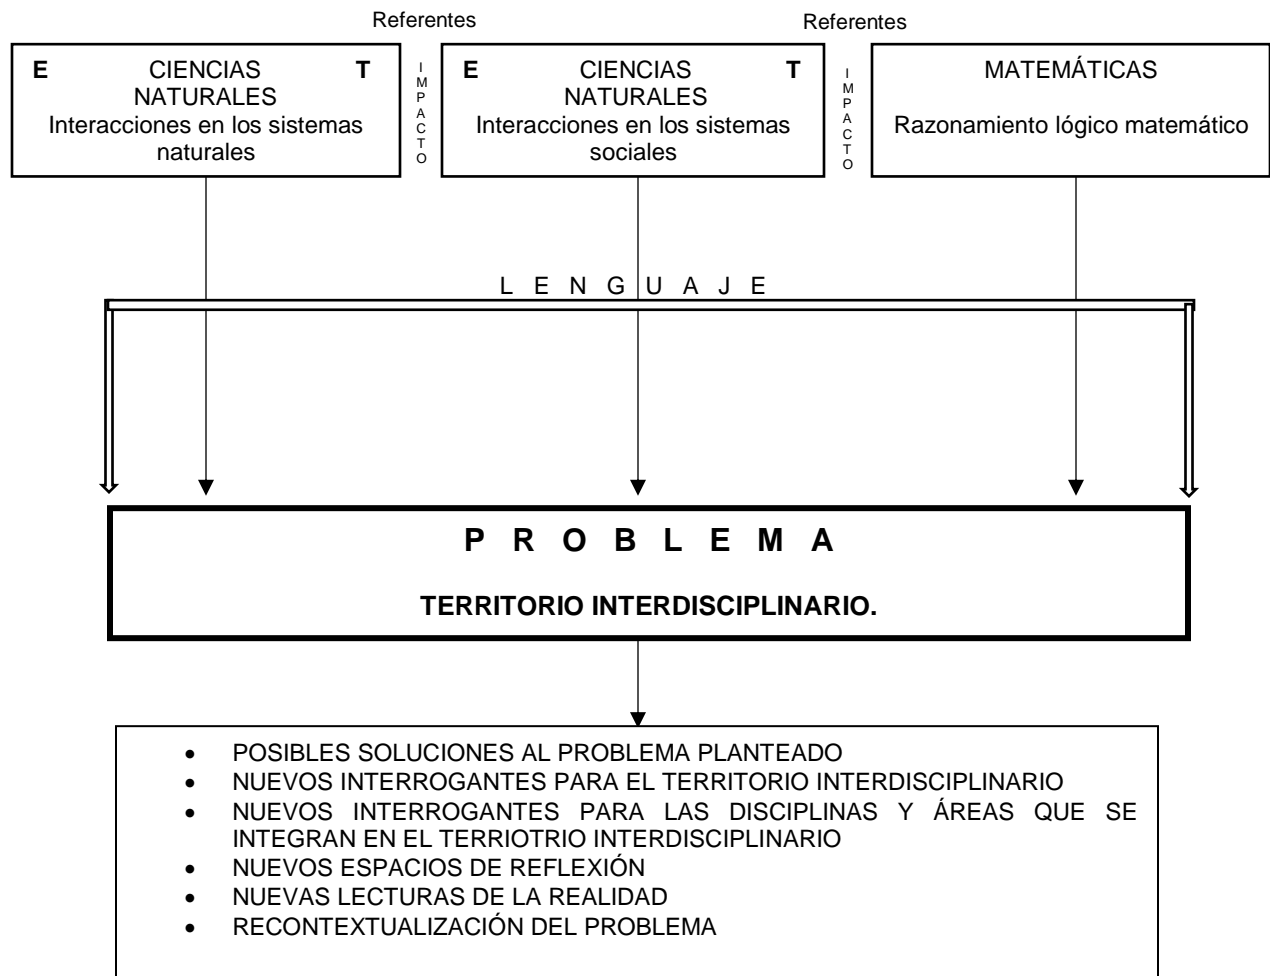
Referentes

Referentes

E CIENCIAS NATURALES T
Interacciones en los sistemas naturales

IMPACTO

E CIENCIAS NATURALES T
Interacciones en los sistemas sociales

IMPACTO

MATEMÁTICAS

Razonamiento lógico matemático

L E N G U A J E

P R O B L E M A

TERRITORIO INTERDISCIPLINARIO.

- POSIBLES SOLUCIONES AL PROBLEMA PLANTEADO
- NUEVOS INTERROGANTES PARA EL TERRITORIO INTERDISCIPLINARIO
- NUEVOS INTERROGANTES PARA LAS DISCIPLINAS Y ÁREAS QUE SE INTEGRAN EN EL TERRIOTRIO INTERDISCIPLINARIO
- NUEVOS ESPACIOS DE REFLEXIÓN
- NUEVAS LECTURAS DE LA REALIDAD
- RECONTEXTUALIZACIÓN DEL PROBLEMA